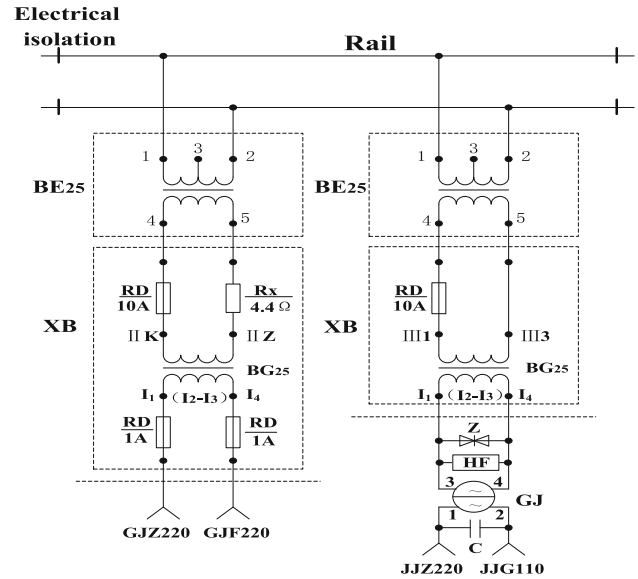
Electrical isolation

Rail

BE25

1 3 2

4 5

XB

RD
10A

Rx
4.4 Ω

II K

II Z

BG25

I₁ (I₂-I₃) I₄

RD
1A

RD
1A

GJZ220 GJF220

BE25

1 3 2

4 5

XB

RD
10A

III1

III3

BG25

I₁ (I₂-I₃) I₄

Z

HF

3 4

GJ

1 2

C

JJZ220 JJG110